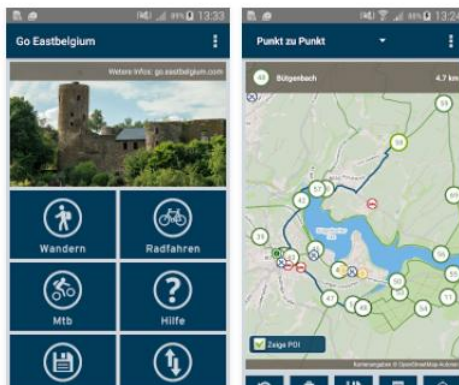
13:33

Go Eastbelgium

Weitere Infos: go.eastbelgium.com

Wandern

Radfahren

Mtb

Hilfe

13:24

Punkt zu Punkt

48 Bütgenbach

4.7 km

59

58

57

40

39

55

41

60

50

51

47

54

Zeige POI

Kartendaten © OpenStreetMap-Autoren